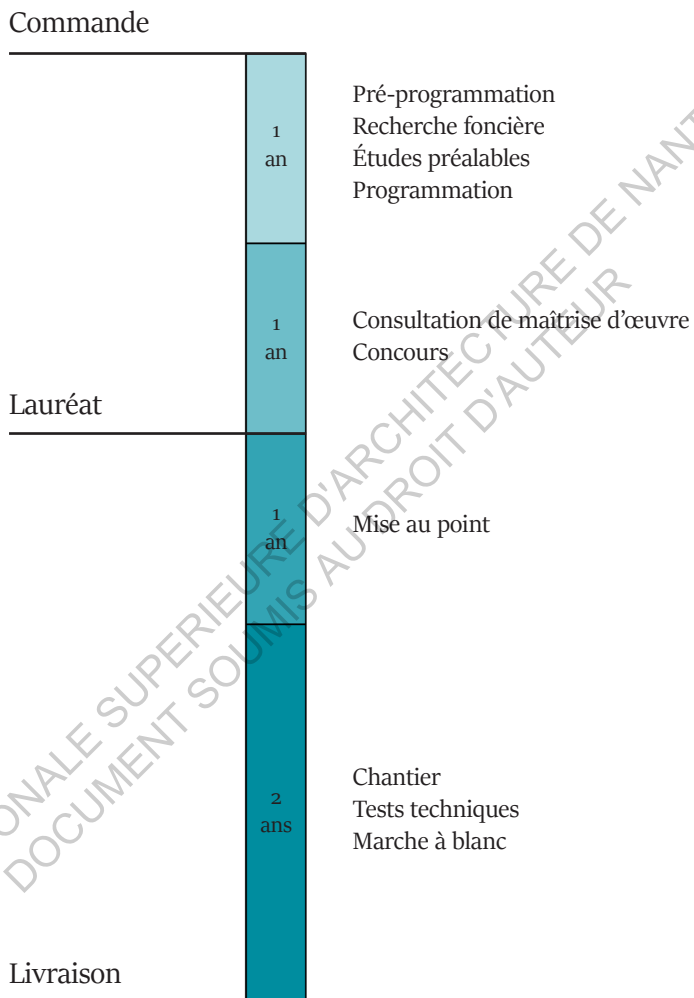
Commande

1 an

Pré-programmation
Recherche foncière
Études préalables
Programmation

1 an

Consultation de maîtrise d'œuvre
Concours

Lauréat

1 an

Mise au point

2 ans

Chantier
Tests techniques
Marche à blanc

Livraison

ONALE SUPERIEURE D'ARCHITECTURE DE NANT
DOCUMENT SOUMIS AU DROIT D'AUTEUR